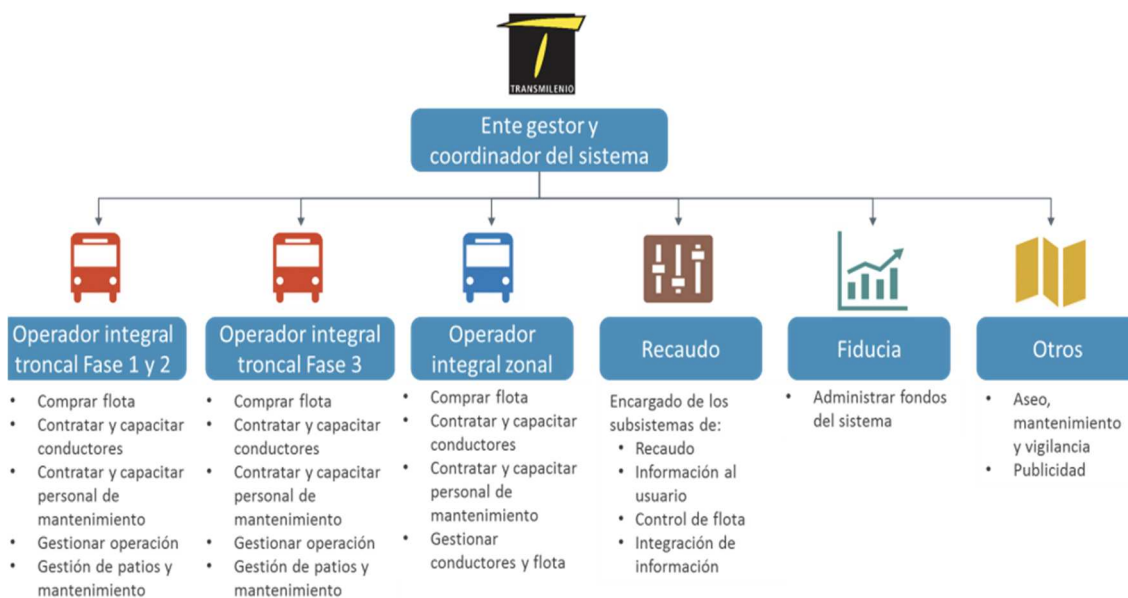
TRANSMILENIO

Ente gestor y coordinador del sistema

Operador integral troncal Fase 1 y 2
- Comprar flota
- Contratar y capacitar conductores
- Contratar y capacitar personal de mantenimiento
- Gestionar operación
- Gestión de patios y mantenimiento

Operador integral troncal Fase 3
- Comprar flota
- Contratar y capacitar conductores
- Contratar y capacitar personal de mantenimiento
- Gestionar operación
- Gestión de patios y mantenimiento

Operador integral zonal
- Comprar flota
- Contratar y capacitar conductores
- Contratar y capacitar personal de mantenimiento
- Gestionar conductores y flota

Recaudo
Encargado de los subsistemas de:
- Recaudo
- Información al usuario
- Control de flota
- Integración de información

Fiducia
- Administrar fondos del sistema

Otros
- Aseo, mantenimiento y vigilancia
- Publicidad